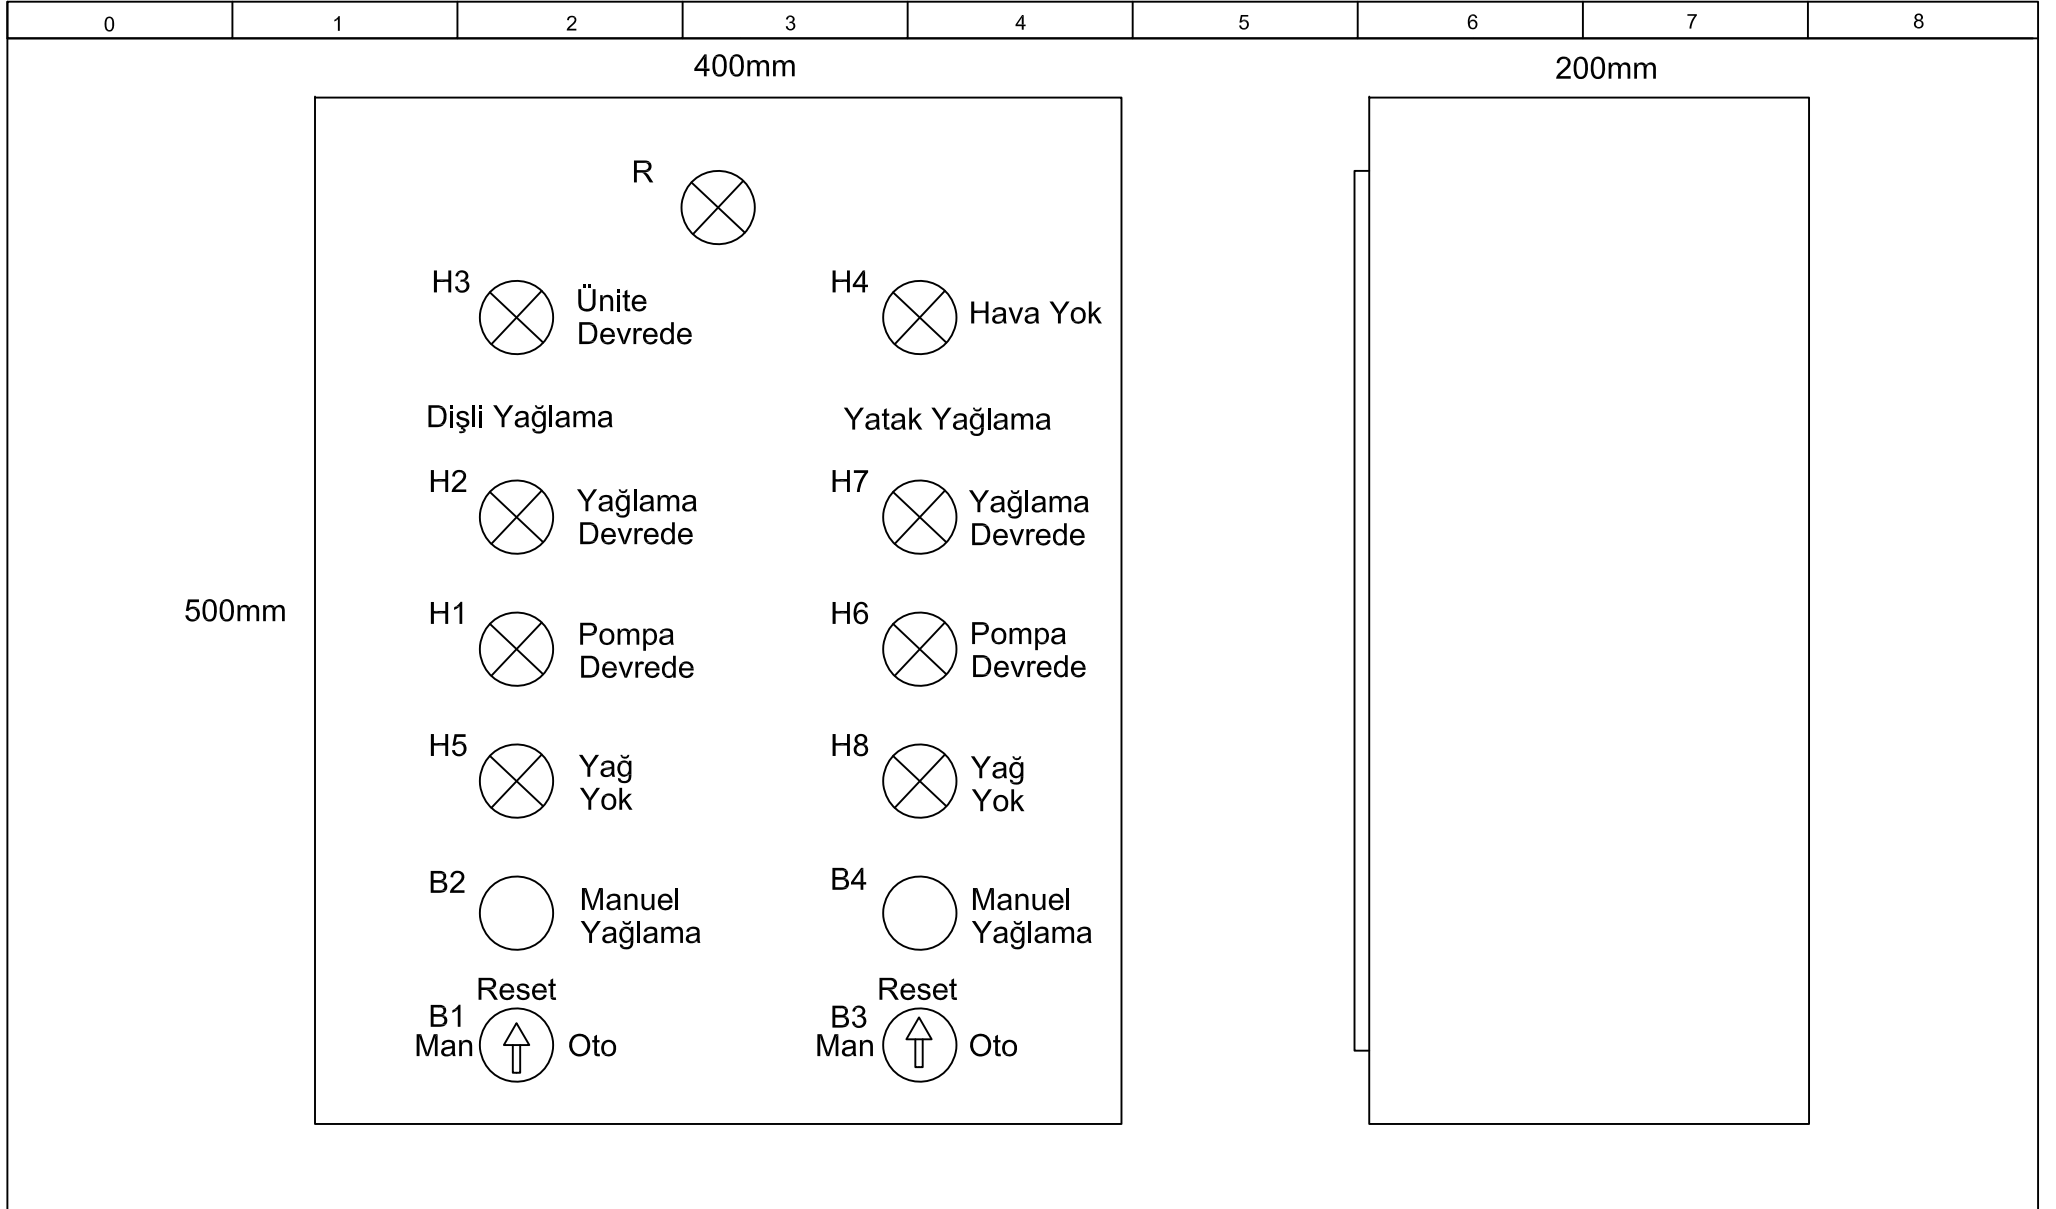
| 0 | 1 | 2 | 3 | 4 | 5 | 6 | 7 | 8 |
|---|---|---|---|---|---|---|---|---|

400mm

200mm

R

H3 Ünite Devrede

H4 Hava Yok

Dişli Yağlama

Yatak Yağlama

H2 Yağlama Devrede

H7 Yağlama Devrede

500mm

H1 Pompa Devrede

H6 Pompa Devrede

H5 Yağ Yok

H8 Yağ Yok

B2 Manuel Yağlama

B4 Manuel Yağlama

Reset
B1
Man Oto

Reset
B3
Man Oto